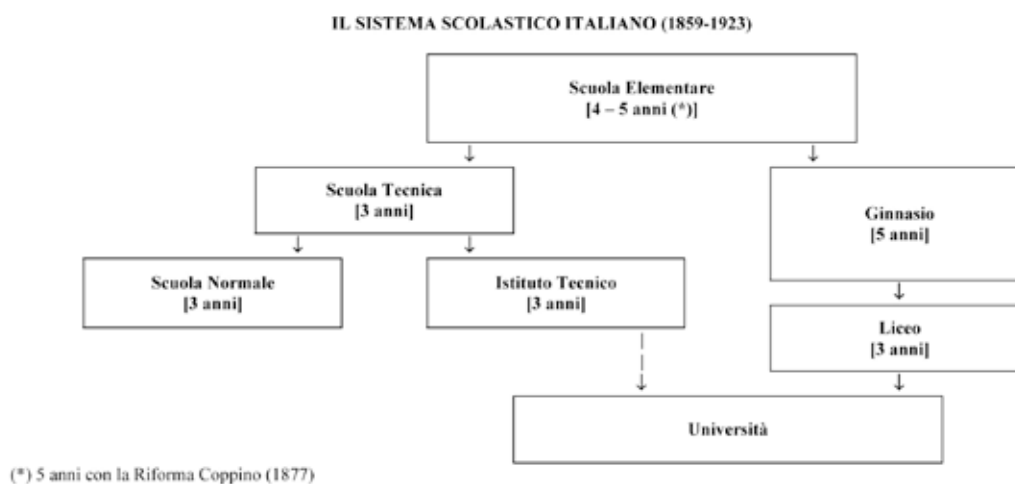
IL SISTEMA SCOLASTICO ITALIANO (1859-1923)

Scuola Elementare
[4 – 5 anni (*)]

Scuola Tecnica
[3 anni]

Ginnasio
[5 anni]

Scuola Normale
[3 anni]

Istituto Tecnico
[3 anni]

Liceo
[3 anni]

Università

(*) 5 anni con la Riforma Coppino (1877)